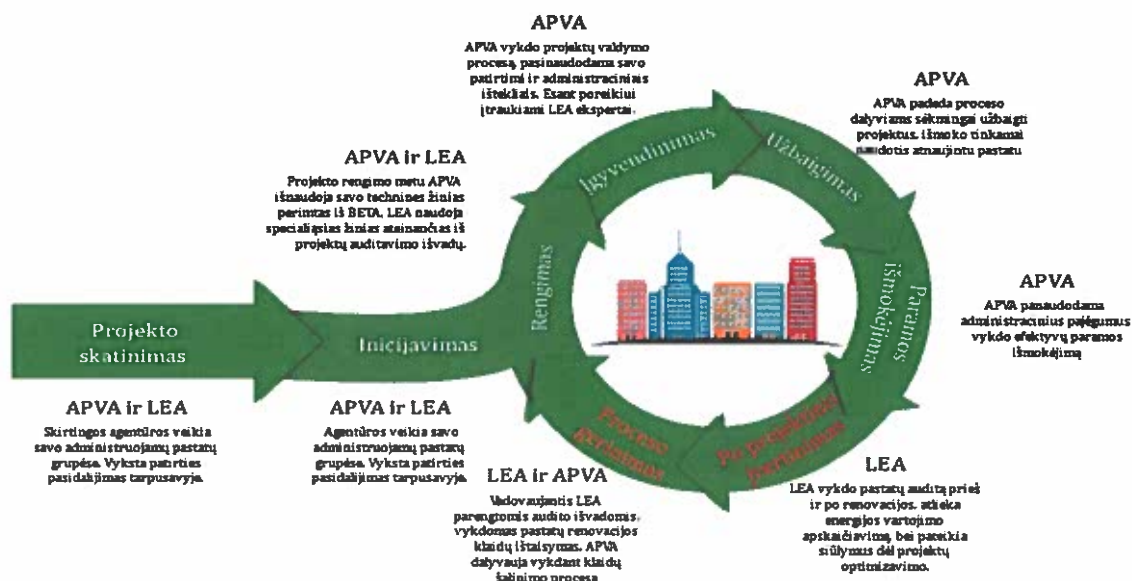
APVA

APVA vykdo projektų valdymo procesą, pasinaudodama savo patirtimi ir administraciniais ištekliais. Esant poreikiui įtraukiami LEA ekspertai.

APVA

APVA padeda proceso dalyviams sėkmingai užbaigti projektus, išmoko tinkamai naudotis atnaujintu pastatu

APVA ir LEA

Projekto rengimo metu APVA išnaudoja savo technines žinias perimtas iš BETA. LEA naudoja specialiąsias žinias atsinaočias iš projektų auditavimo išvadų.

Įgyvendinimas

Užbaigimas

Rengimas

Paramos išmokėjimas

APVA

APVA panaudodama administracinius pajėgumus vykdo efektyvų paramos išmokėjimą

Projekto skatinimas

Inicijavimas

APVA ir LEA

Skirtingos agentūros veikia savo administruojamų pastatų grupėse. Vyksta patirties pasidalijimas tarpusavyje.

APVA ir LEA

Agentūros veikia savo administruojamų pastatų grupėse. Vyksta patirties pasidalijimas tarpusavyje.

Proceso gerinimas

Po projektinis įvertinimas

LEA ir APVA

Vadovaujantis LEA parengtomis audito išvadomis, vykdomas pastatų renovacijos klaidų ištaisymas. APVA dalyvauja vykdant klaidų šalinimo procesą

LEA

LEA vykdo pastatų auditą prieš ir po renovacijos, atlieka energijos vartojimo apskaičiavimą, bei pateikia siūlymus dėl projektų optimizavimo.